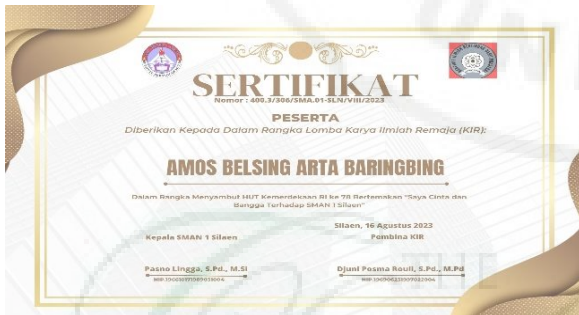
SERTIFIKAT
Nomor : 400.3/306/SMA.01-SLN/VIII/2023

PESERTA
Diberikan Kepada Dalam Rangka Lomba Karya Ilmiah Remaja (KIR):

AMOS BELSING ARTA BARINGBING

Dalam Rangka Menyambut HUT Kemerdekaan RI ke 78 Bertemakan "Saya Cinta dan Bangga Terhadap SMAN 1 Silaen"

Silaen, 16 Agustus 2023

Kepala SMAN 1 Silaen

Pembina KIR

Pasno Lingga, S.Pd., M.SI
NIP. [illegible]

Djuni Pesma Rouli, S.Pd., M.Pd
NIP. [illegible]